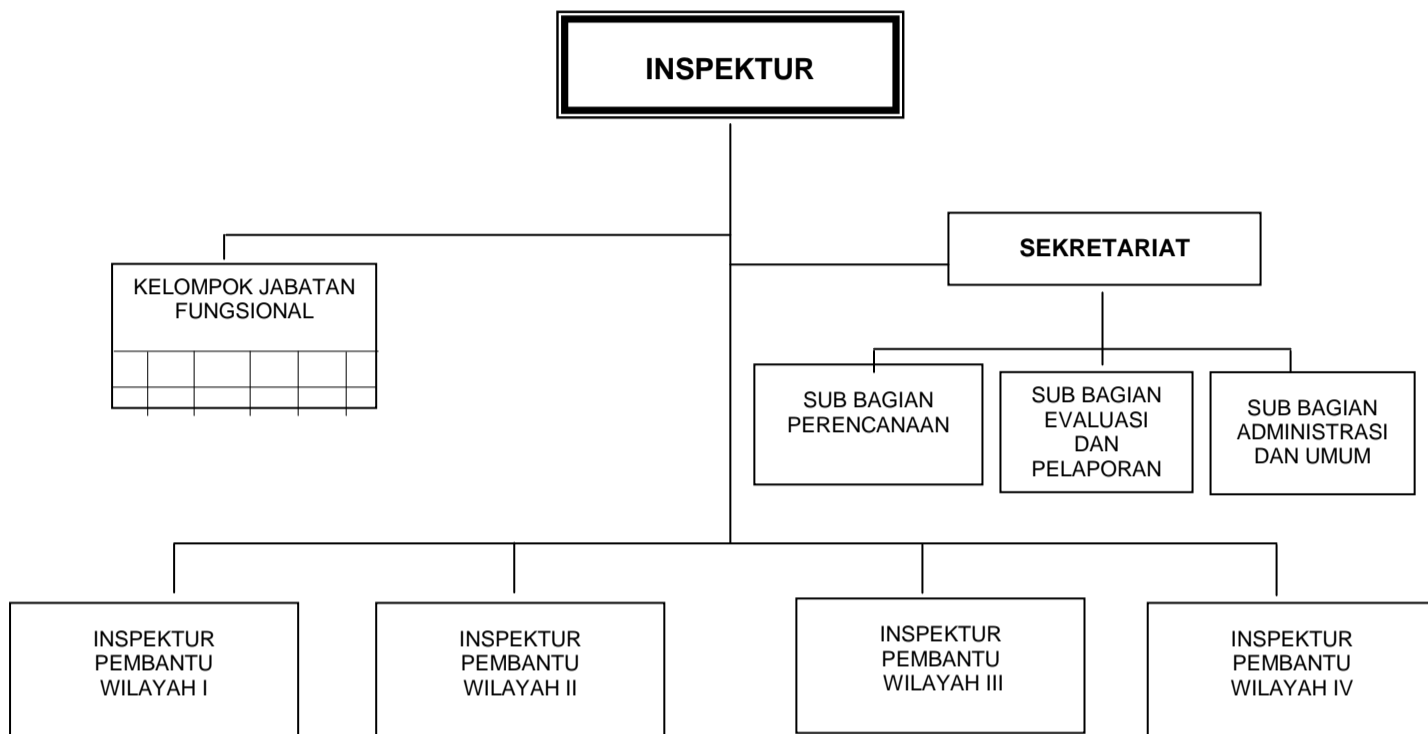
INSPEKTUR

KELOMPOK JABATAN FUNGSIONAL

SEKRETARIAT

SUB BAGIAN PERENCANAAN

SUB BAGIAN EVALUASI DAN PELAPORAN

SUB BAGIAN ADMINISTRASI DAN UMUM

INSPEKTUR PEMBANTU WILAYAH I

INSPEKTUR PEMBANTU WILAYAH II

INSPEKTUR PEMBANTU WILAYAH III

INSPEKTUR PEMBANTU WILAYAH IV